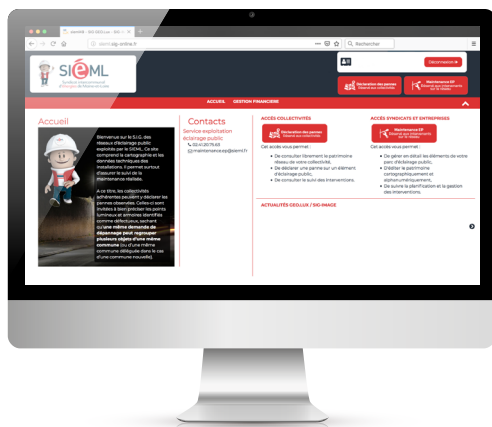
SIeML

Déconnexion

Déclaration des pannes

Maintenance EP

ACCUEIL GESTION FINANCIERE

Accueil

Bienvenue sur le S.I.G. des réseaux d'éclairage public exploité par le SIEML. Ce site comprend la cartographie et les données techniques des installations. Il permet surtout d'assurer le suivi de la maintenance réalisée.

A ce titre, les collectivités adhérentes peuvent y déclarer les pannes observées. Celles-ci sont invitées à bien préciser les points lumineux et armoires identifiés comme défectueux, sachant qu'une même demande de dépannage peut regrouper plusieurs objets d'une même commune (ou d'une même commune déléguée dans le cas d'une commune nouvelle).

Contacts

Service exploitation éclairage public

02.41.20.75.65

maintenance.ep@sieml.fr

ACCÈS COLLECTIVITÉS

Déclaration des pannes

Cet accès vous permet :

De consulter librement le patrimoine réseau de votre collectivité.

De déclarer une panne sur un élément d'éclairage public.

De consulter le suivi des interventions.

ACCÈS SYNDICATS ET ENTREPRISES

Maintenance EP

Cet accès vous permet :

De gérer en détail les éléments de votre parc d'éclairage public.

D'éditer le patrimoine cartographiquement et alphanumériquement.

De suivre la planification et la gestion des interventions.

ACTUALITÉS GEOLUX / SIG-IMAGE

Rechercher